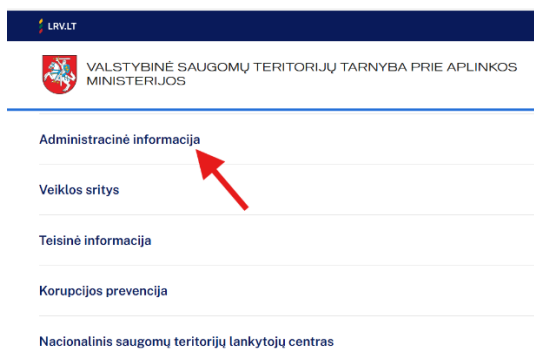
LRV.LT

VALSTYBINĖ SAUGOMŲ TERITORIJŲ TARNYBA PRIE APLINKOS MINISTERIJOS

Administracinė informacija

Veiklos sritys

Teisinė informacija

Korupcijos prevencija

Nacionalinis saugomų teritorijų lankytojų centras